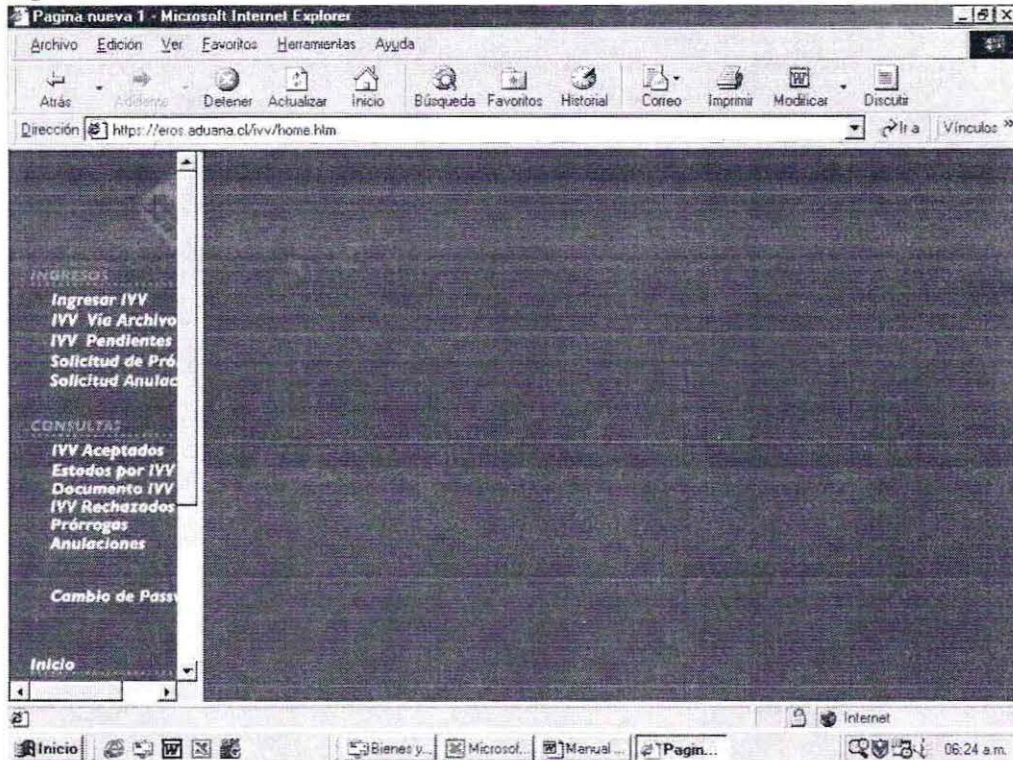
Pagina nueva 1 - Microsoft Internet Explorer

Archivo Edición Ver Favoritos Herramientas Ayuda

Atrás Adelante Detener Actualizar Inicio Búsqueda Favoritos Historial Correo Imprimir Modificar Discutir

Dirección https://eros.aduana.cl/ivv/home.htm Ir a Vínculos »

INGRESOS
Ingresar IVV
IVV Vía Archivo
IVV Pendientes
Solicitud de Pró
Solicitud Anulac

CONSULTAS
IVV Aceptados
Estados por IVV
Documento IVV
IVV Rechazados
Prórrogas
Anulaciones

Cambio de Passv

Inicio

Internet

Inicio Bienes y... Microsof... Manual... Pagin... 06:24 a.m.